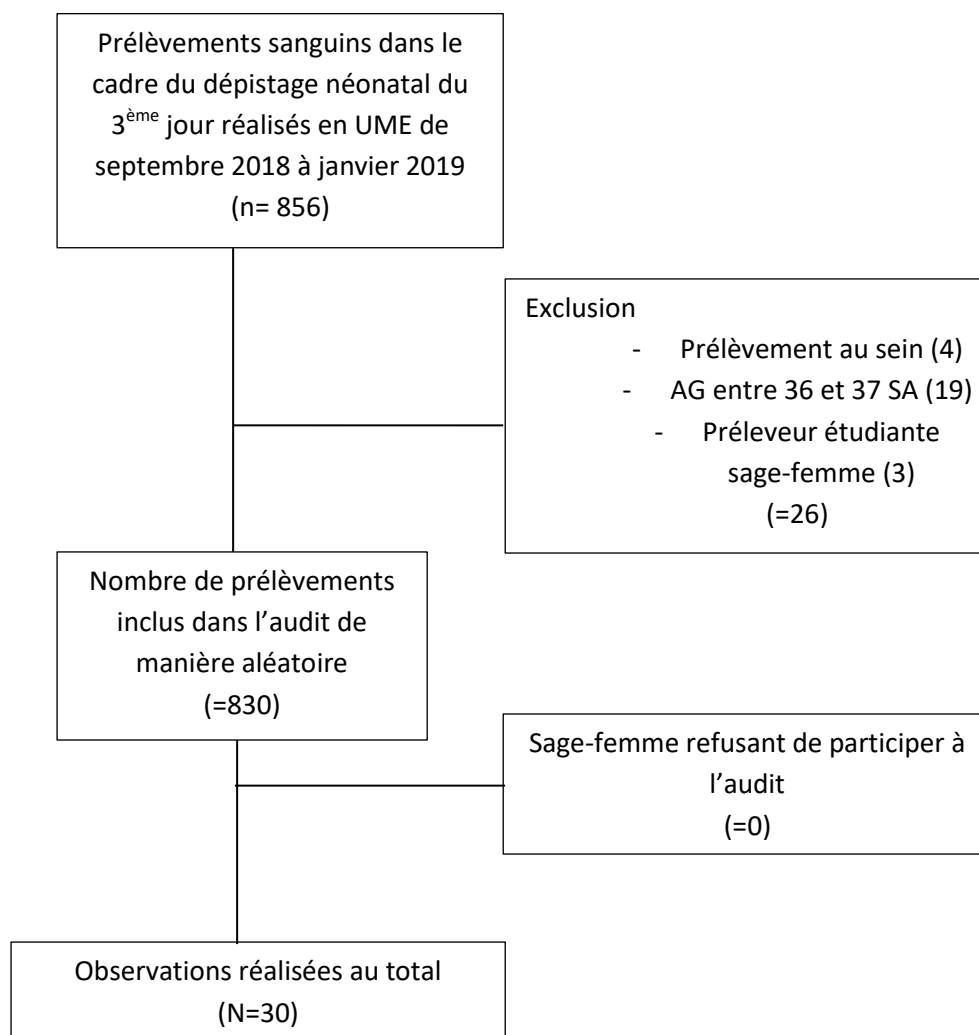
Prélèvements sanguins dans le cadre du dépistage néonatal du 3$^{ème}$ jour réalisés en UME de septembre 2018 à janvier 2019
(n= 856)

Exclusion
- Prélèvement au sein (4)
- AG entre 36 et 37 SA (19)
- Préleveur étudiante sage-femme (3)
(=26)

Nombre de prélèvements inclus dans l'audit de manière aléatoire
(=830)

Sage-femme refusant de participer à l'audit
(=0)

Observations réalisées au total
(N=30)